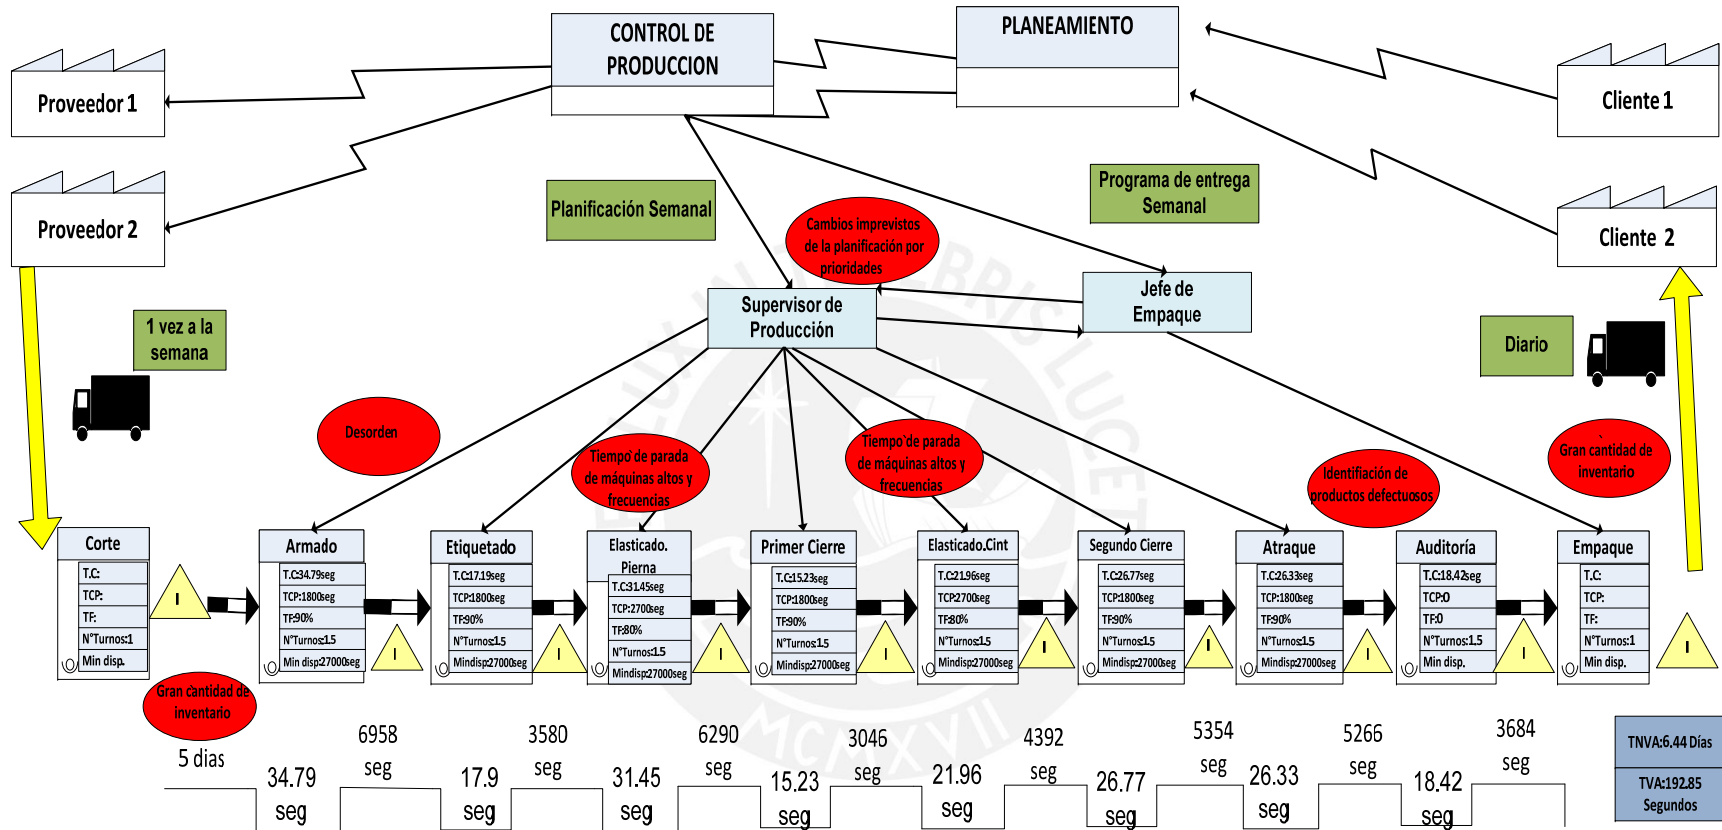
CONTROL DE PRODUCCION

PLANEAMIENTO

Proveedor 1

Proveedor 2

Cliente 1

Cliente 2

Planificación Semanal

Programa de entrega Semanal

Cambios imprevistos de la planificación por prioridades

Supervisor de Producción

Jefe de Empaque

1 vez a la semana

Diario

Desorden

Tiempo de parada de máquinas altos y frecuencias

Tiempo de parada de máquinas altos y frecuencias

Identificación de productos defectuosos

Gran cantidad de inventario

Corte
T.C:
TCP:
TF:
N°Turnos:1
Min disp.

I

Armado
T.C:34.79seg
TCP:1800seg
TF:90%
N°Turnos:1.5
Min disp:27000seg

I

Etiquetado
T.C:17.19seg
TCP:1800seg
TF:90%
N°Turnos:1.5
Mindisp:27000seg

I

Elasticado. Pierna
T.C:31.45seg
TCP:2700seg
TF:80%
N°Turnos:1.5
Mindisp:27000seg

I

Primer Cierre
T.C:15.23seg
TCP:1800seg
TF:90%
N°Turnos:1.5
Mindisp:27000seg

I

Elasticado.Cint
T.C:21.96seg
TCP:2700seg
TF:80%
N°Turnos:1.5
Mindisp:27000seg

I

Segundo Cierre
T.C:26.77seg
TCP:1800seg
TF:90%
N°Turnos:1.5
Mindisp:27000seg

I

Atraque
T.C:26.33seg
TCP:1800seg
TF:90%
N°Turnos:1.5
Mindisp:27000seg

I

Auditoría
T.C:18.42seg
TCP:0
TF:0
N°Turnos:1.5
Min disp.

I

Empaque
T.C:
TCP:
TF:
N°Turnos:1
Min disp.

I

Gran cantidad de inventario

5 dias

34.79 seg

6958 seg

17.9 seg

3580 seg

31.45 seg

6290 seg

15.23 seg

3046 seg

21.96 seg

4392 seg

26.77 seg

5354 seg

26.33 seg

5266 seg

18.42 seg

3684 seg

TNVA:6.44 Días

TVA:192.85 Segundos